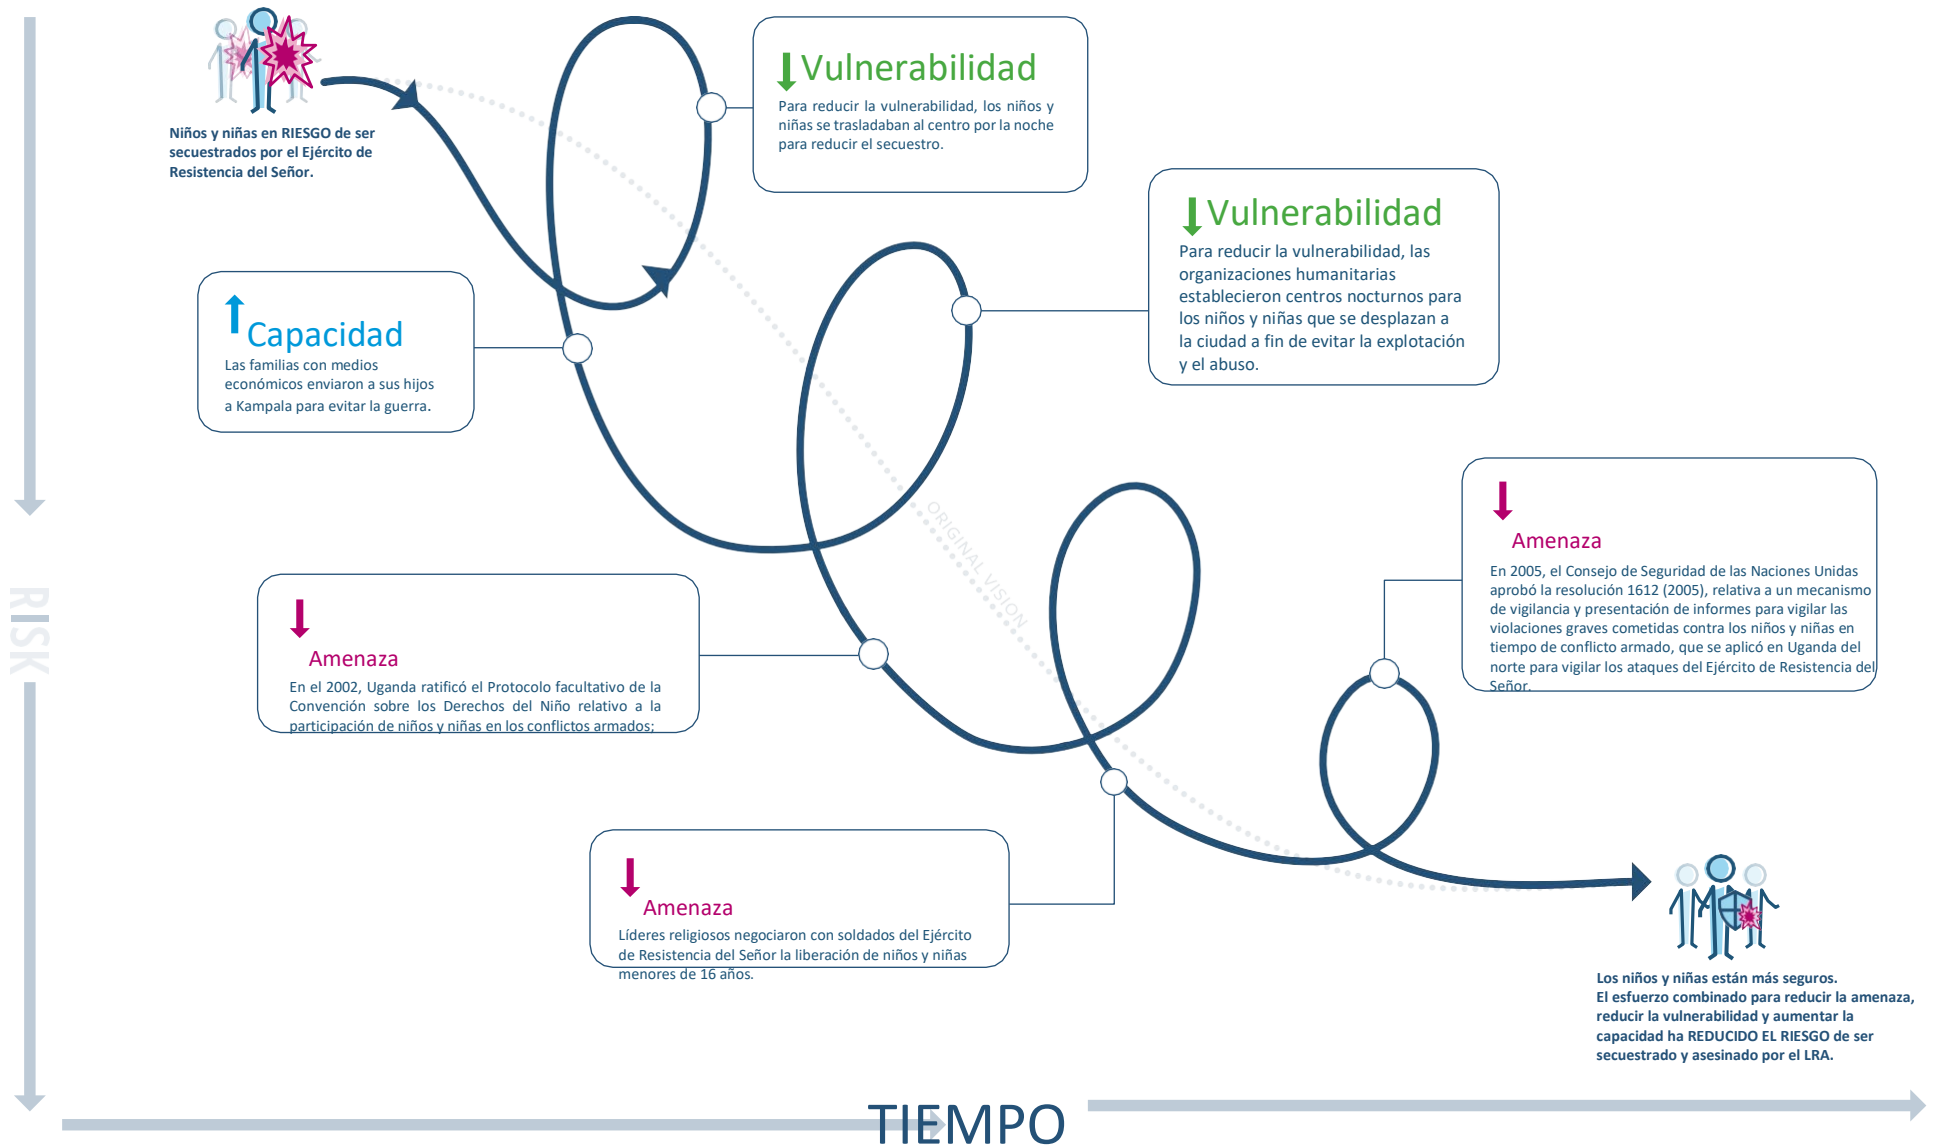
Niños y niñas en RIESGO de ser secuestrados por el Ejército de Resistencia del Señor.

Vulnerabilidad
Para reducir la vulnerabilidad, los niños y niñas se trasladaban al centro por la noche para reducir el secuestro.

Vulnerabilidad
Para reducir la vulnerabilidad, las organizaciones humanitarias establecieron centros nocturnos para los niños y niñas que se desplazan a la ciudad a fin de evitar la explotación y el abuso.

Capacidad
Las familias con medios económicos enviaron a sus hijos a Kampala para evitar la guerra.

RISK

ORIGINAL VISION

Amenaza
En 2005, el Consejo de Seguridad de las Naciones Unidas aprobó la resolución 1612 (2005), relativa a un mecanismo de vigilancia y presentación de informes para vigilar las violaciones graves cometidas contra los niños y niñas en tiempo de conflicto armado, que se aplicó en Uganda del norte para vigilar los ataques del Ejército de Resistencia del Señor.

Amenaza
En el 2002, Uganda ratificó el Protocolo facultativo de la Convención sobre los Derechos del Niño relativo a la participación de niños y niñas en los conflictos armados;

Amenaza
Líderes religiosos negociaron con soldados del Ejército de Resistencia del Señor la liberación de niños y niñas menores de 16 años.

Los niños y niñas están más seguros.
El esfuerzo combinado para reducir la amenaza, reducir la vulnerabilidad y aumentar la capacidad ha REDUCIDO EL RIESGO de ser secuestrado y asesinado por el LRA.

TIEMPO